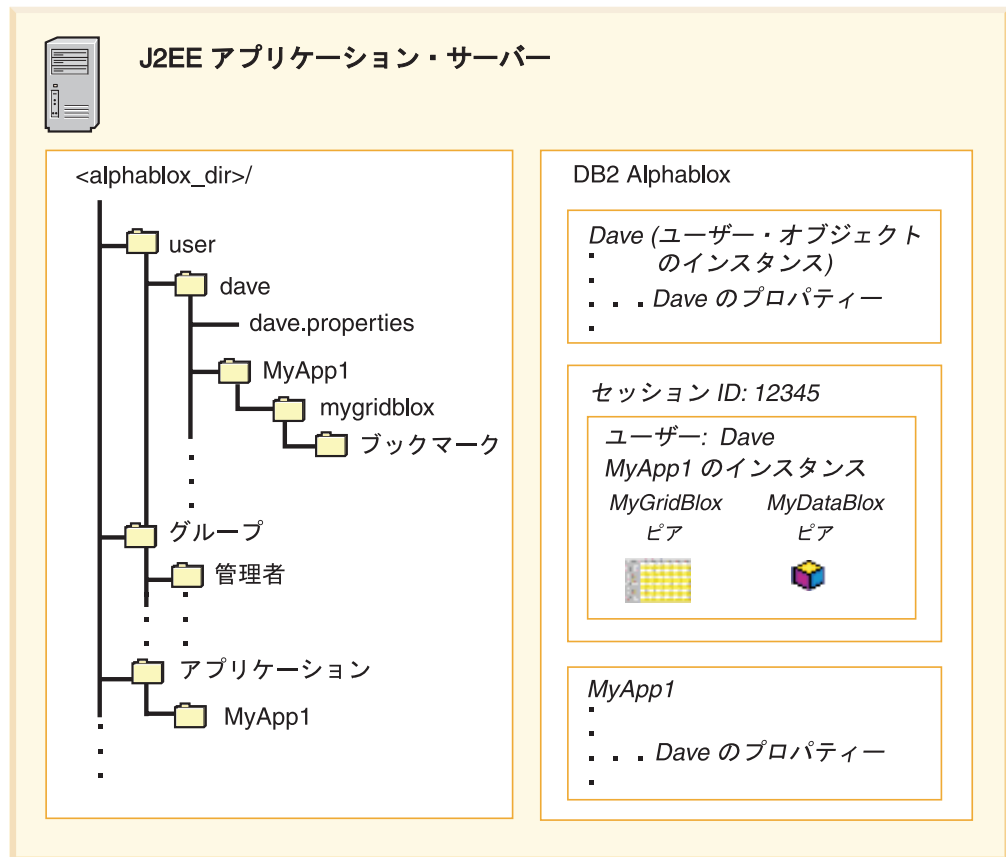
J2EE アプリケーション・サーバー

<alphablox_dir>/

user

dave

dave.properties

MyApp1

mygridblox

ブックマーク

グループ

管理者

アプリケーション

MyApp1

DB2 Alphablox

Dave (ユーザー・オブジェクトのインスタンス)

. . . Dave のプロパティー

セッション ID: 12345

ユーザー: Dave

MyApp1 のインスタンス

MyGridBlox ピア

MyDataBlox ピア

MyApp1

. . . Dave のプロパティー